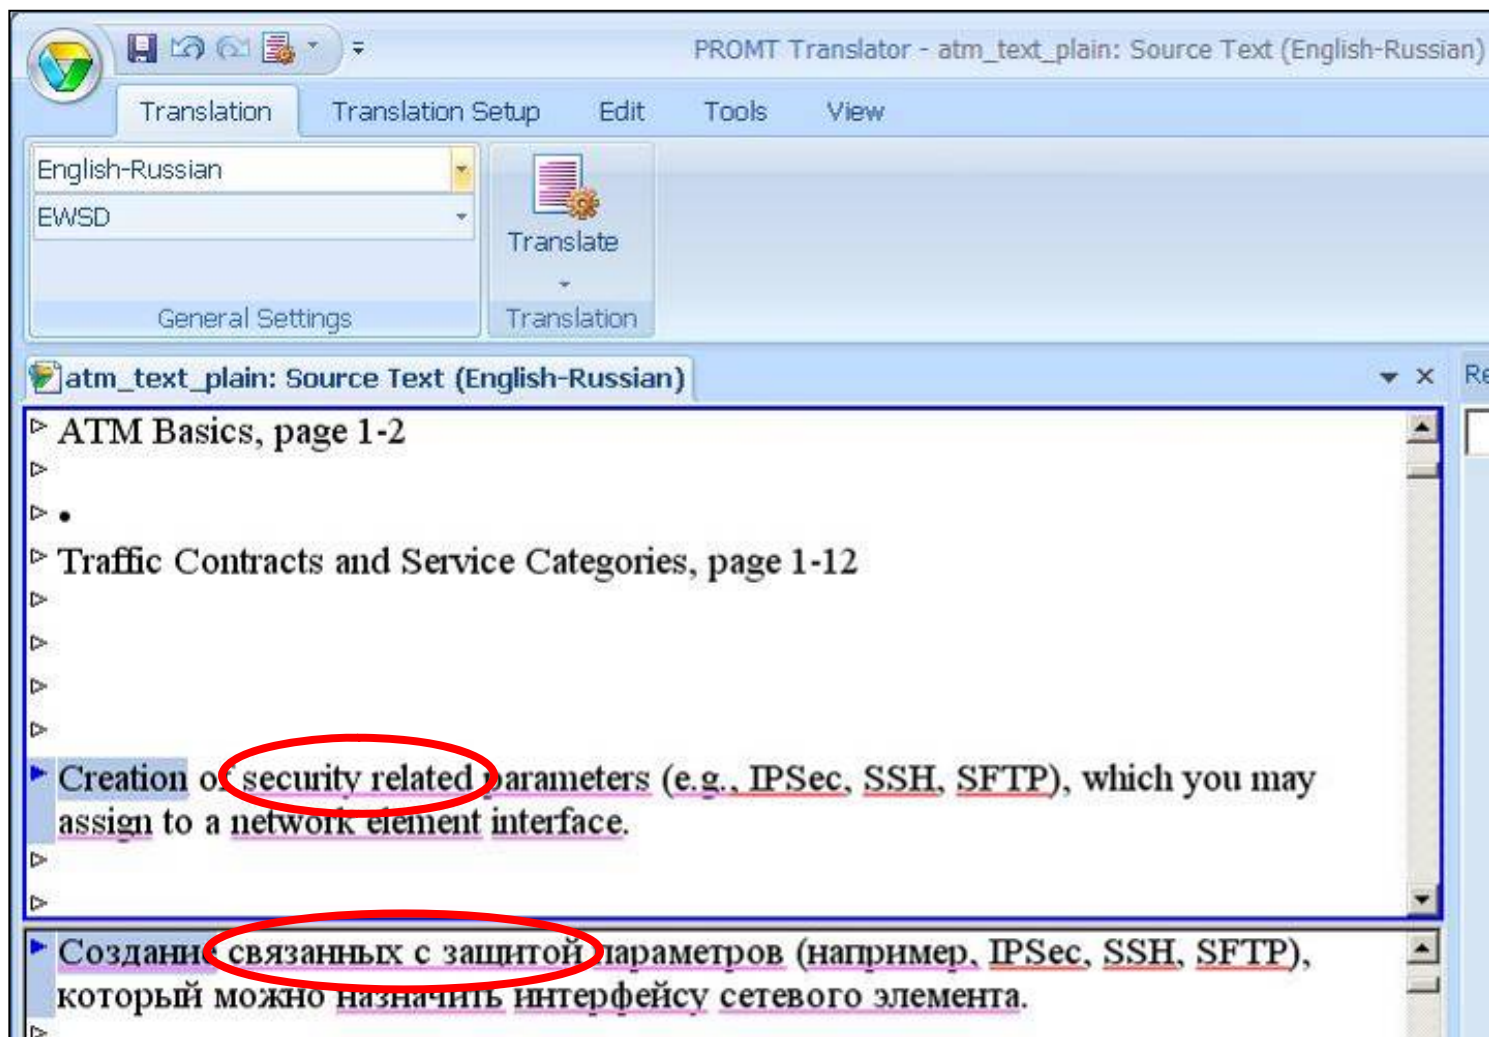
PROMT Translator - atm_text_plain: Source Text (English-Russian)

Translation Translation Setup Edit Tools View

English-Russian
EWSD
General Settings

Translate
Translation

atm_text_plain: Source Text (English-Russian)

Re

ATM Basics, page 1-2

•

Traffic Contracts and Service Categories, page 1-12

Creation of security related parameters (e.g., IPSec, SSH, SFTP), which you may assign to a network element interface.

Создание связанных с защитой параметров (например, IPSec, SSH, SFTP), который можно назначить интерфейсу сетевого элемента.